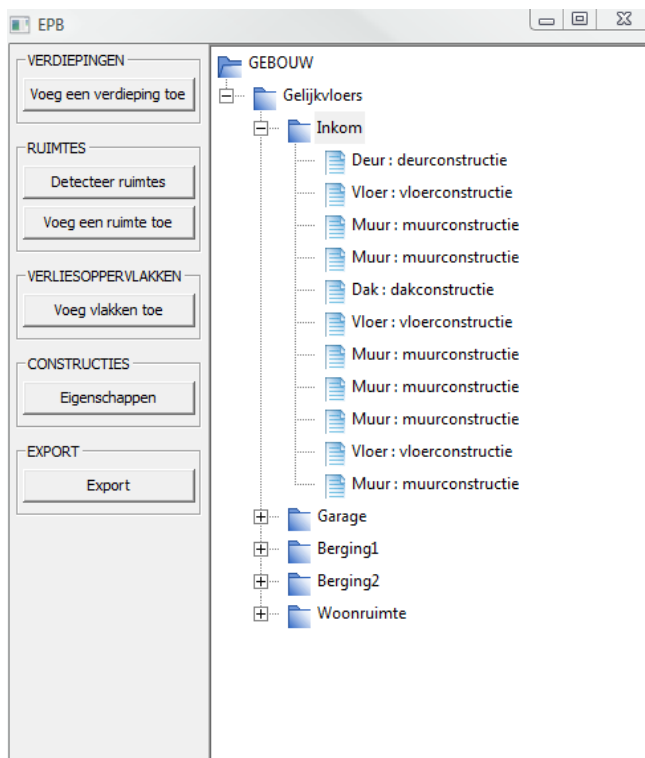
EPB

VERDIEPINGEN
Voeg een verdieping toe

RUIMTES
Detecteer ruimtes
Voeg een ruimte toe

VERLIESOPPERVLAKKEN
Voeg vlakken toe

CONSTRUCTIES
Eigenschappen

EXPORT
Export

GEBOUW
Gelijkvloers
Inkom
Deur : deurconstructie
Vloer : vloerconstructie
Muur : muurconstructie
Muur : muurconstructie
Dak : dakconstructie
Vloer : vloerconstructie
Muur : muurconstructie
Muur : muurconstructie
Muur : muurconstructie
Vloer : vloerconstructie
Muur : muurconstructie
Garage
Berging1
Berging2
Woonruimte